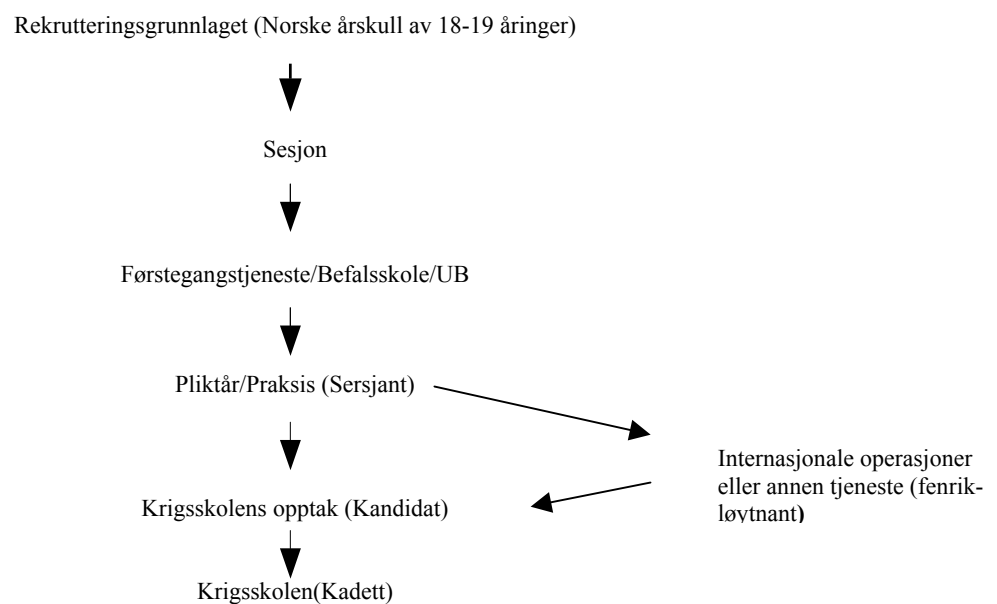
Rekrutteringsgrunnlaget (Norske årskull av 18-19 åringer)

Sesjon

Førstegangstjeneste/Befalsskole/UB

Pliktår/Praksis (Sersjant)

Internasjonale operasjoner eller annen tjeneste (fenrikløytnant)

Krigsskolens opptak (Kandidat)

Krigsskolen(Kadett)